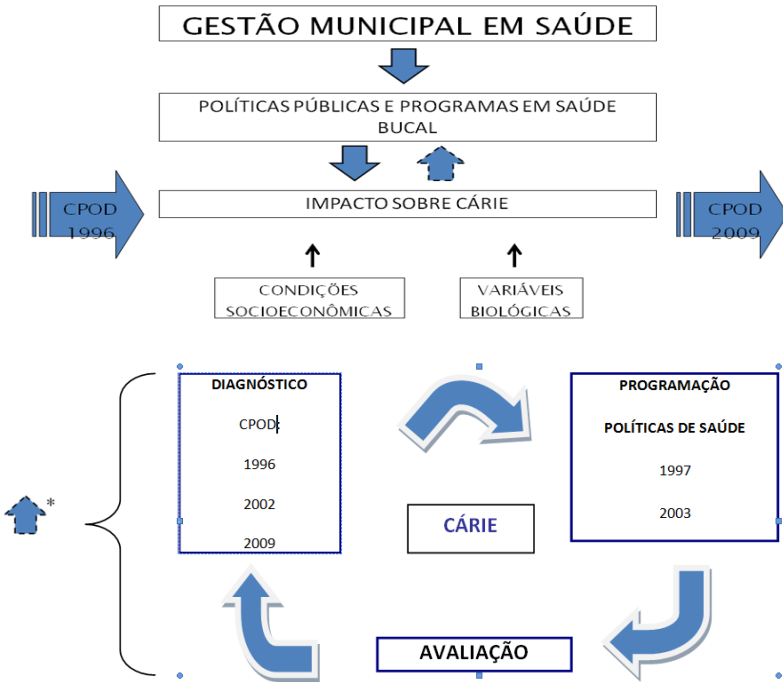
GESTÃO MUNICIPAL EM SAÚDE

POLÍTICAS PÚBLICAS E PROGRAMAS EM SAÚDE BUCAL

CPOD 1996

IMPACTO SOBRE CÁRIE

CPOD 2009

CONDIÇÕES SOCIOECONÔMICAS

VARIÁVEIS BIOLÓGICAS

DIAGNÓSTICO

CPOD

1996

2002

2009

PROGRAMAÇÃO

POLÍTICAS DE SAÚDE

1997

2003

*

CÁRIE

AVALIAÇÃO